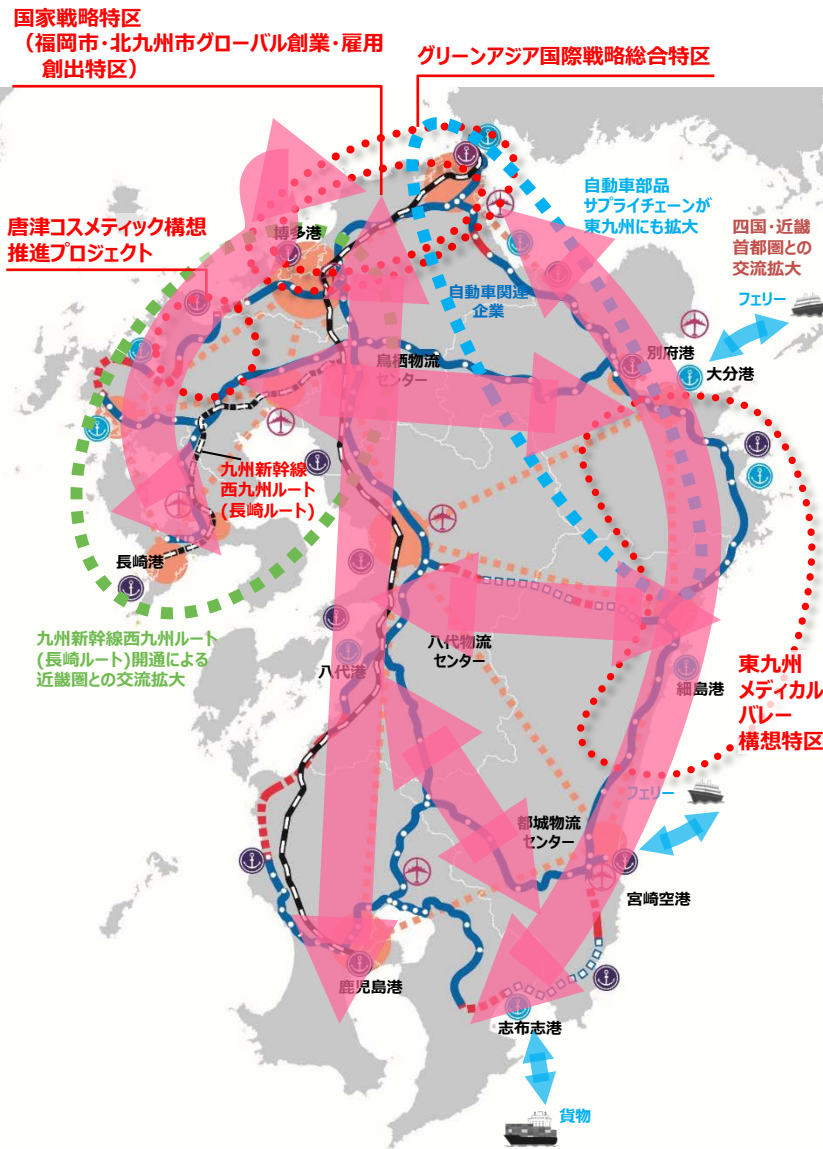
国家戦略特区
（福岡市・北九州市グローバル創業・雇用創出特区）

グリーンアジア国際戦略総合特区

唐津コスメティック構想推進プロジェクト

自動車部品サプライチェーンが東九州にも拡大

四国・近畿首都圏との交流拡大

博多港

自動車関連企業

フェリー

鳥栖物流センター

別府港

大分港

九州新幹線西九州ルート（長崎ルート）

長崎港

九州新幹線西九州ルート(長崎ルート)開通による近畿圏との交流拡大

八代港

八代物流センター

細島港

東九州メディカルバレー構想特区

フェリー

都城物流センター

宮崎空港

鹿児島港

志布志港

貨物